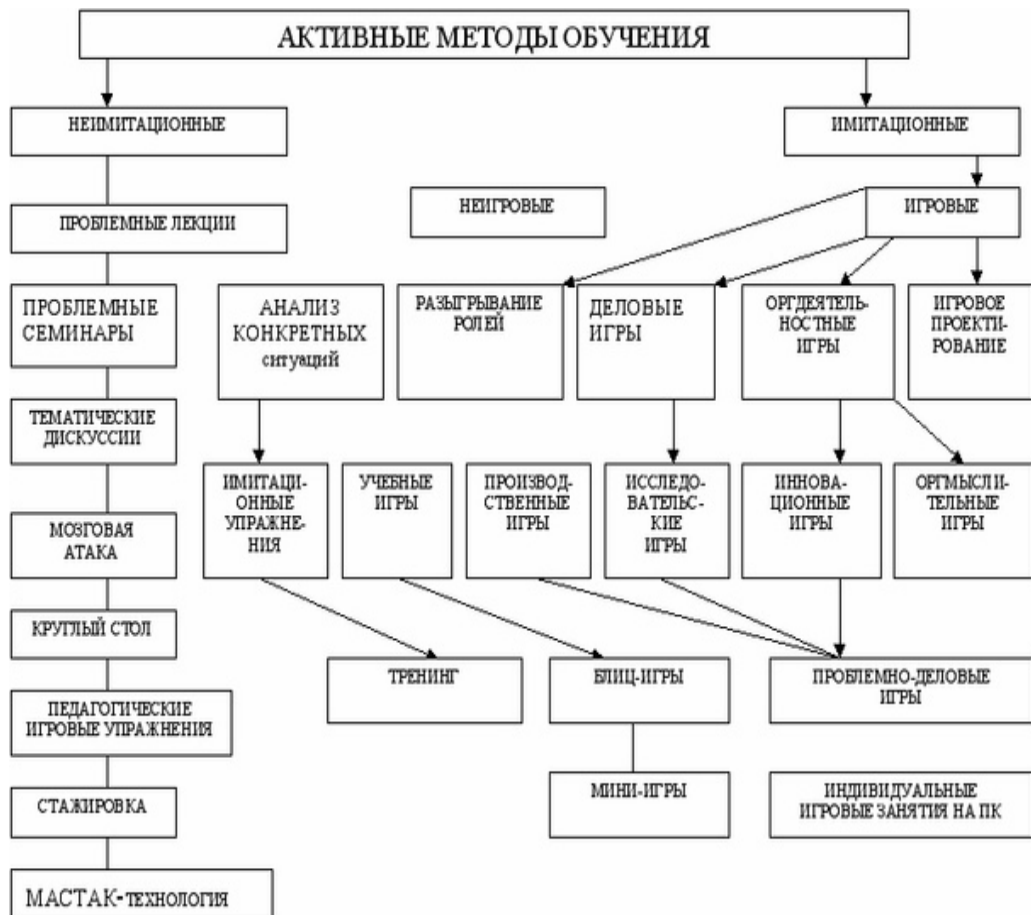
АКТИВНЫЕ МЕТОДЫ ОБУЧЕНИЯ

НЕИМИТАЦИОННЫЕ

ИМИТАЦИОННЫЕ

ПРОБЛЕМНЫЕ ЛЕКЦИИ

НЕИГРОВЫЕ

ИГРОВЫЕ

ПРОБЛЕМНЫЕ СЕМИНАРЫ

АНАЛИЗ КОНКРЕТНЫХ ситуаций

РАЗЫГРЫВАНИЕ РОЛЕЙ

ДЕЛОВЫЕ ИГРЫ

ОРГДЕЯТЕЛЬНОСТНЫЕ ИГРЫ

ИГРОВОЕ ПРОЕКТИРОВАНИЕ

ТЕМАТИЧЕСКИЕ ДИСКУССИИ

ИМИТАЦИОННЫЕ УПРАЖНЕНИЯ

УЧЕБНЫЕ ИГРЫ

ПРОИЗВОДСТВЕННЫЕ ИГРЫ

ИССЛЕДОВАТЕЛЬСКИЕ ИГРЫ

ИННОВАЦИОННЫЕ ИГРЫ

ОРГМЫСЛИТЕЛЬНЫЕ ИГРЫ

МОЗГОВАЯ АТАКА

КРУГЛЫЙ СТОЛ

ТРЕНИНГ

БЛИЦ-ИГРЫ

ПРОБЛЕМНО-ДЕЛОВЫЕ ИГРЫ

ПЕДАГОГИЧЕСКИЕ ИГРОВЫЕ УПРАЖНЕНИЯ

МИНИ-ИГРЫ

ИНДИВИДУАЛЬНЫЕ ИГРОВЫЕ ЗАНЯТИЯ НА ПК

СТАЖИРОВКА

МАСТАК-технология